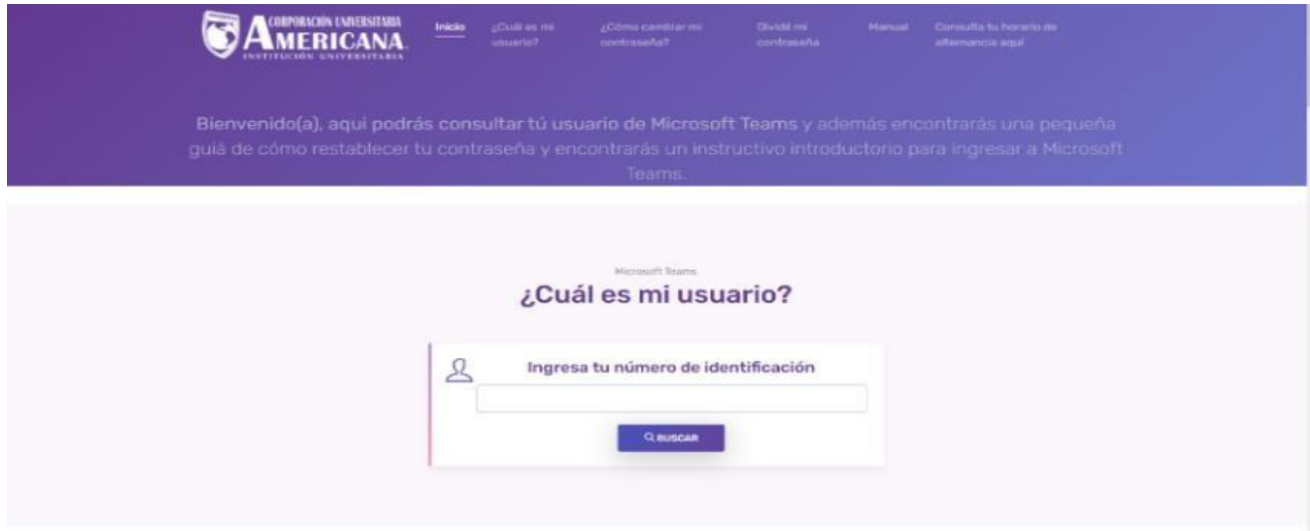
CORPORACIÓN UNIVERSITARIA AMERICANA INSTITUCIÓN UNIVERSITARIA

Inicio ¿Cuál es mi usuario? ¿Cómo cambiar mi contraseña? Olvidé mi contraseña Manual Consulta tu horario de alternancia aquí

Bienvenido(a), aqui podrás consultar tú usuario de Microsoft Teams y además encontrarás una pequeña guiá de cómo restablecer tu contraseña y encontrarás un instructivo introductorio para ingresar a Microsoft Teams.

Microsoft Teams

¿Cuál es mi usuario?

Ingresa tu número de identificación

BUSCAR